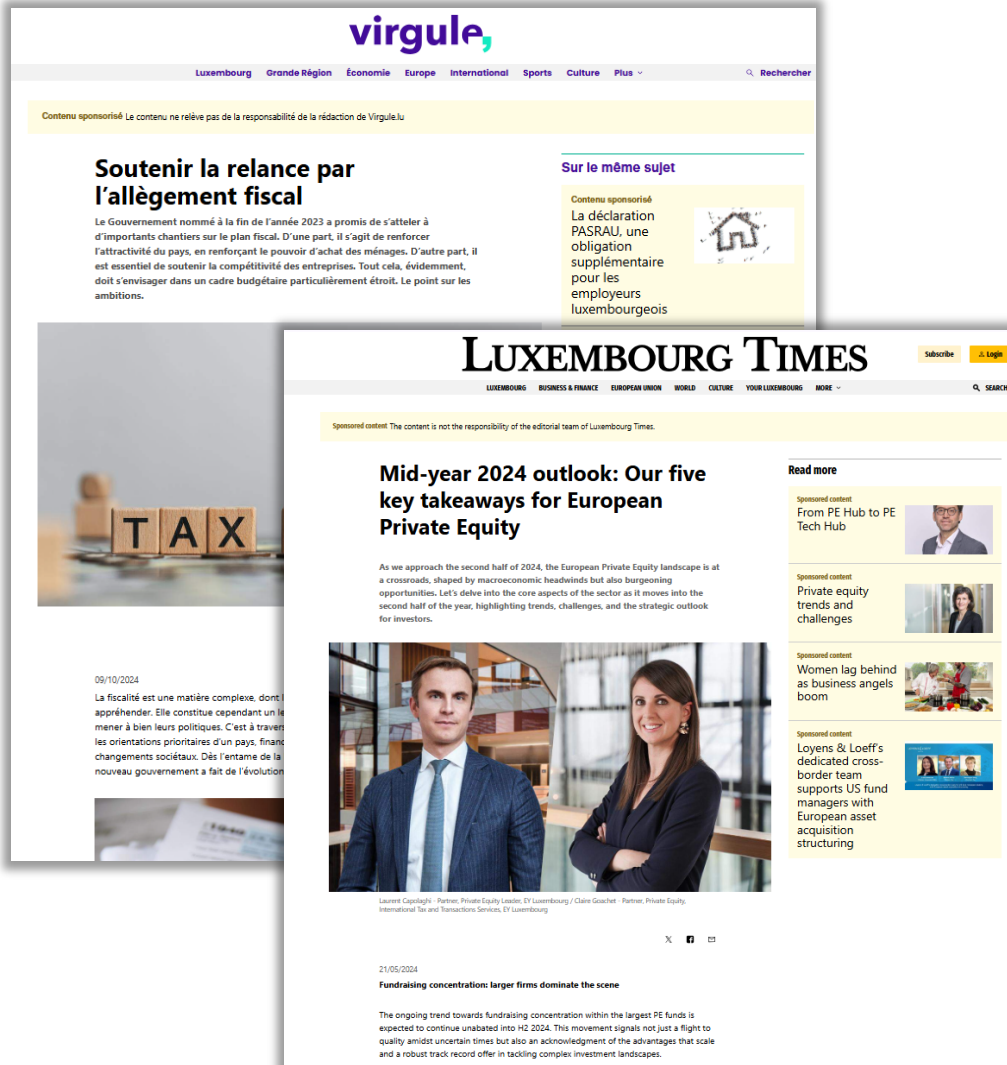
virgule,

Luxembourg Grande Région Économie Europe International Sports Culture Plus Rechercher

Contenu sponsorisé Le contenu ne relève pas de la responsabilité de la rédaction de Virgule.lu

Soutenir la relance par l'allègement fiscal

Le Gouvernement nommé à la fin de l'année 2023 a promis de s'atteler à d'importants chantiers sur le plan fiscal. D'une part, il s'agit de renforcer l'attractivité du pays, en renforçant le pouvoir d'achat des ménages. D'autre part, il est essentiel de soutenir la compétitivité des entreprises. Tout cela, évidemment, doit s'envisager dans un cadre budgétaire particulièrement étroit. Le point sur les ambitions.

Sur le même sujet

Contenu sponsorisé
La déclaration PASRAU, une obligation supplémentaire pour les employeurs luxembourgeois

TAX

09/10/2024

La fiscalité est une matière complexe, dont l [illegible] appréhender. Elle constitue cependant un le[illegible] mener à bien leurs politiques. C'est à travers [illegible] les orientations prioritaires d'un pays, financ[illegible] changements sociétaux. Dès l'entame de la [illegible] nouveau gouvernement a fait de l'évolution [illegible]

LUXEMBOURG TIMES

Subscribe Login

LUXEMBOURG BUSINESS & FINANCE EUROPEAN UNION WORLD CULTURE YOUR LUXEMBOURG MORE SEARCH

Sponsored content The content is not the responsibility of the editorial team of Luxembourg Times.

Mid-year 2024 outlook: Our five key takeaways for European Private Equity

As we approach the second half of 2024, the European Private Equity landscape is at a crossroads, shaped by macroeconomic headwinds but also burgeoning opportunities. Let's delve into the core aspects of the sector as it moves into the second half of the year, highlighting trends, challenges, and the strategic outlook for investors.

Laurent Capolaghi - Partner, Private Equity Leader, EY Luxembourg / Claire Goachet - Partner, Private Equity, International Tax and Transactions Services, EY Luxembourg

21/05/2024

Fundraising concentration: larger firms dominate the scene

The ongoing trend towards fundraising concentration within the largest PE funds is expected to continue unabated into H2 2024. This movement signals not just a flight to quality amidst uncertain times but also an acknowledgment of the advantages that scale and a robust track record offer in tackling complex investment landscapes.

Read more

Sponsored content
From PE Hub to PE Tech Hub

Sponsored content
Private equity trends and challenges

Sponsored content
Women lag behind as business angels boom

Sponsored content
Loyens & Loeff's dedicated cross-border team supports US fund managers with European asset acquisition structuring